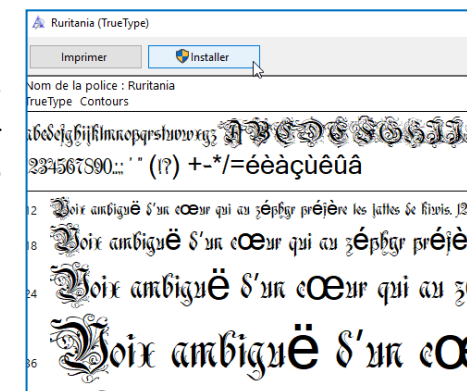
Ruritania (TrueType)

Imprimer

Installer

Nom de la police : Ruritania
TrueType Contours

abcdefghijklmnopqrstuvwxyz ABCDEFGHIJ
1234567890.:,; ' " (!?) +-*/=éèàçùêûâ

12 Voix ambiguë d'un cœur qui au zéphyr préfère les jattes de kiwis. 12
18 Voix ambiguë d'un cœur qui au zéphyr préfè
24 Voix ambiguë d'un cœur qui au z
36 Voix ambiguë d'un cœ